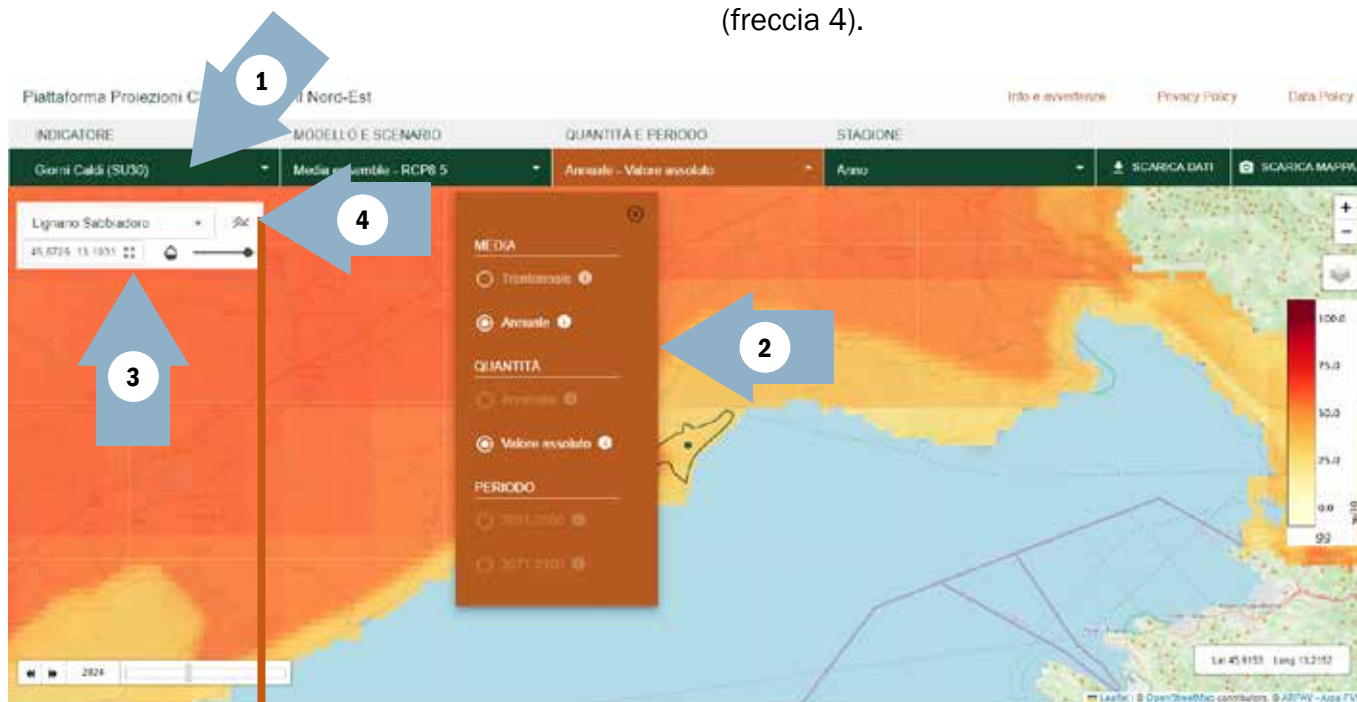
(freccia 4).

1

Piattaforma Proiezioni C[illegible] il Nord-Est

Info e avvertenze  Privacy Policy  Data Policy

INDICATORE  MODELLO E SCENARIO  QUANTITÀ E PERIODO  STAGIONE

Giorni Caldi (SU30)  Media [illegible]semble - RCP8.5  Annuale - Valore assoluto  Anno  SCARICA DATI  SCARICA MAPPA

Lignano Sabbiadoro

45.6726 13.1031

4

MEDIA

Trentennale

Annuale

QUANTITÀ

Anomalia

Valore assoluto

PERIODO

2021-2050

2071-2100

2

3

+
−

100.0
75.0
50.0
25.0
0.0
gg

2024

Lat 45.9153 Long 13.2152

Leaflet | © OpenStreetMap contributors, © ARPAV - Arpa FVG